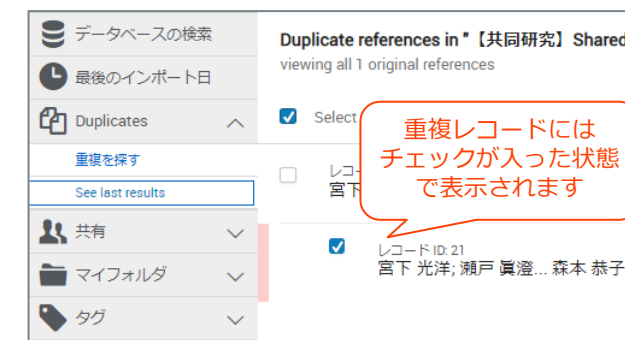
データベースの検索

最後のインポート日

Duplicates

重複を探す

See last results

共有

マイフォルダ

タグ

Duplicate references in "【共同研究】Shared

viewing all 1 original references

Select

重複レコードには
チェックが入った状態
で表示されます

レコー
宮下

レコード ID: 21
宮下 光洋; 瀬戸 眞澄... 森本 恭子